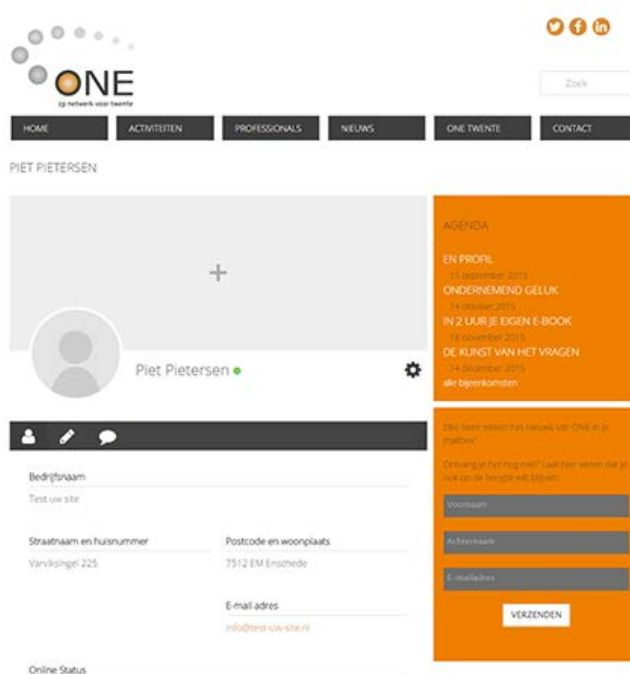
ONE
zp netwerk voor twente

Zoek

HOME
ACTIVITEITEN
PROFESSIONALS
NIEUWS
ONE TWENTE
CONTACT

PIET PIETERSEN

+

Piet Pietersen

Bedrijfsnaam
Test uw site

Straatnaam en huisnummer
Varviksingel 225

Postcode en woonplaats
7512 EM Enschede

E-mail adres
info@test-uw-site.nl

Online Status

AGENDA

EN PROFIL
15 september 2015
ONDERNEMEND GELUK
14 oktober 2015
IN 2 UUR JE EIGEN E-BOOK
18 november 2015
DE KUNST VAN HET VRAGEN
14 december 2015
alle bijeenkomsten

Elke twee weken het nieuws van ONE in je mailbox

Ontving je het nog niet? Laat hier weten dat je ook op de hoogte wil blijven.

Voornaam
Achternaam
E-mailadres
VERZENDEN